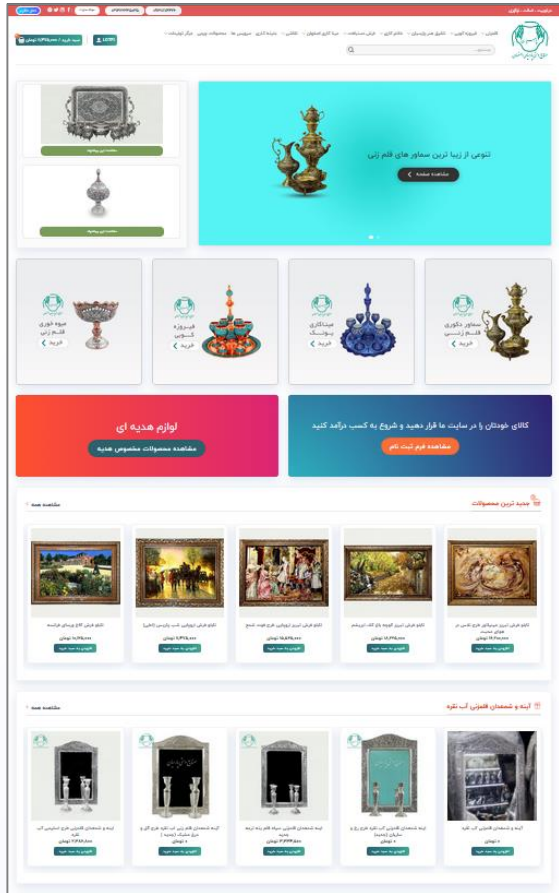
تنوعی از زیبا ترین سماور های قلم زنی

مشاهده صفحه

سماور دکوری قلم زنی

خرید

میناکاری بوشهری

خرید

فیروزه کوبی

خرید

میوه خوری قلم زنی

خرید

کالای خودتان را در سایت ما قرار دهید و شروع به کسب درآمد کنید

مشاهده فرم ثبت نام

لوازم هدیه ای

مشاهده محصولات مخصوص هدیه

جدید ترین محصولات

مشاهده همه

آینه و شمعدان قلمزنی آب نقره

مشاهده همه